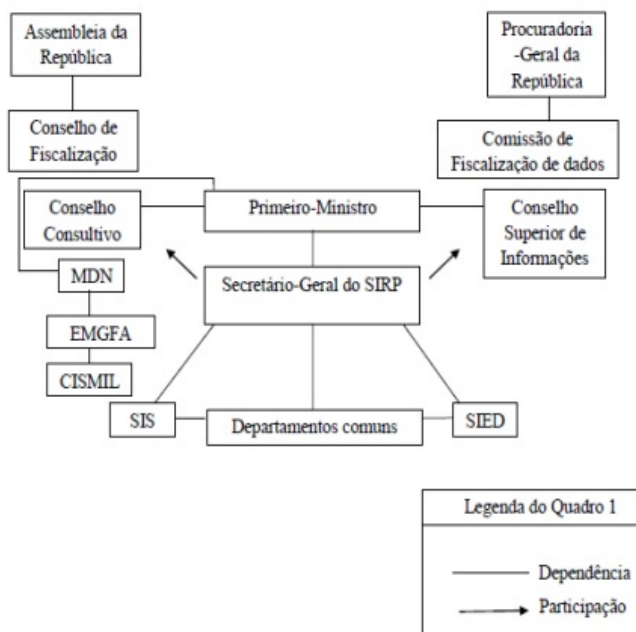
Assembleia da República

Conselho de Fiscalização

Procuradoria -Geral da República

Comissão de Fiscalização de dados

Conselho Consultivo

Primeiro-Ministro

Conselho Superior de Informações

MDN

Secretário-Geral do SIRP

EMGFA

CISMIL

SIS

Departamentos comuns

SIED

Legenda do Quadro 1

Dependência

Participação